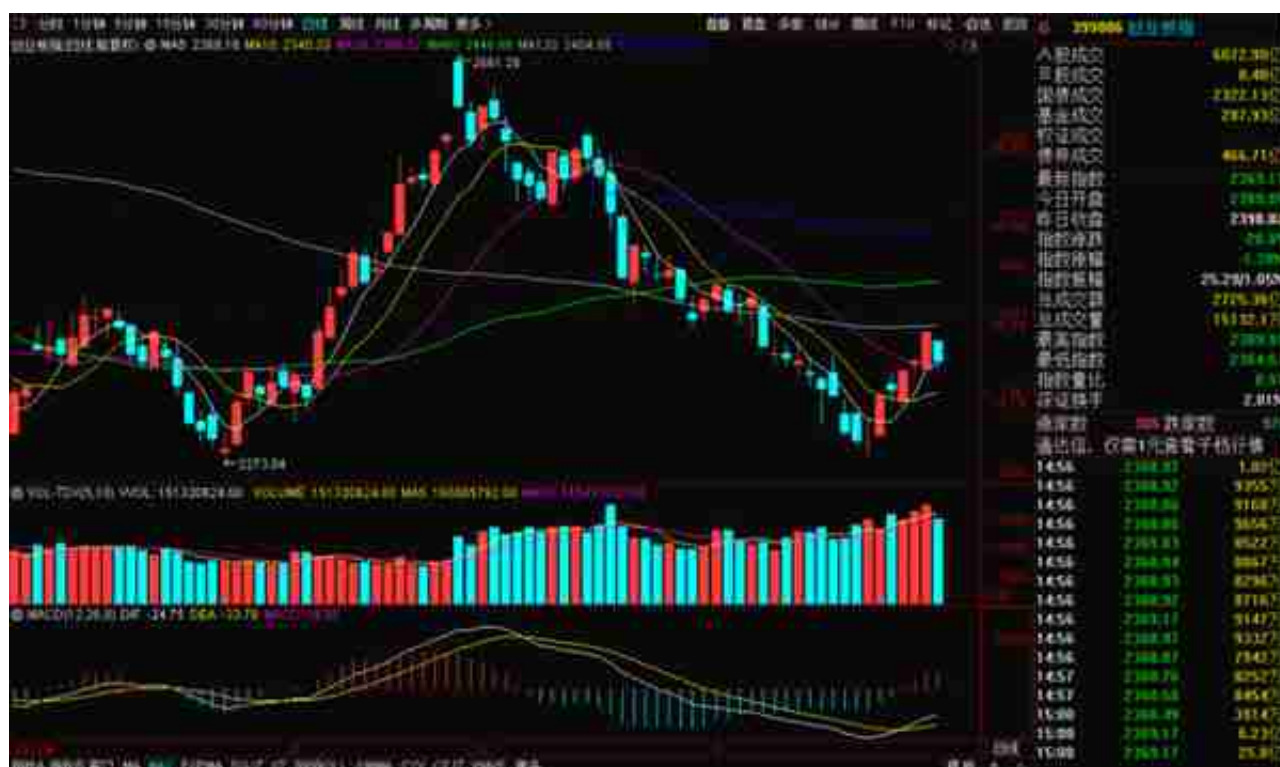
2681.28

2273.04

A股成交
B股成交
国债成交
基金成交
权证成交
债券成交
最新指数
今日开盘
昨日收盘
指数涨跌
指数涨幅
指数振幅
总成交额
总成交量
最高指数
最低指数
指数量比
深证换手

6072.90
0.40
2322.13
287.93
466.71
2398.8
25.29
2725.36
15132.17
2.01

14:56
14:56
14:56
14:56
14:56
14:56
14:56
14:56
14:56
14:56
14:56
14:57
14:57
14:57
15:00
15:00
15:00

VOLUME 151320824.00 MA5 150605792.00
MACD(12,26,9) DIF -24.75 DEA -13.78